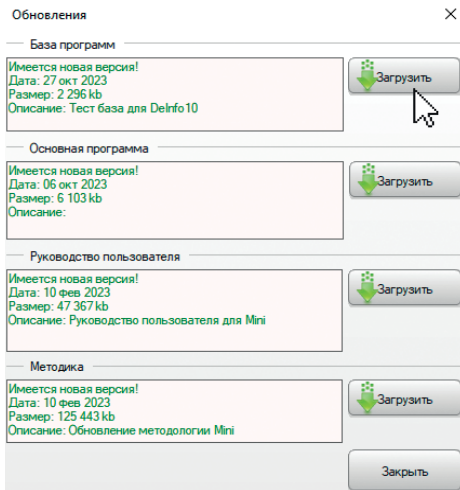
Обновления ×

База программ

Имеется новая версия!
Дата: 27 окт 2023
Размер: 2 296 kb
Описание: Тест база для DeInfo10

Загрузить

Основная программа

Имеется новая версия!
Дата: 06 окт 2023
Размер: 6 103 kb
Описание:

Загрузить

Руководство пользователя

Имеется новая версия!
Дата: 10 фев 2023
Размер: 47 367 kb
Описание: Руководство пользователя для Mini

Загрузить

Методика

Имеется новая версия!
Дата: 10 фев 2023
Размер: 125 443 kb
Описание: Обновление методологии Mini

Загрузить

Закрыть